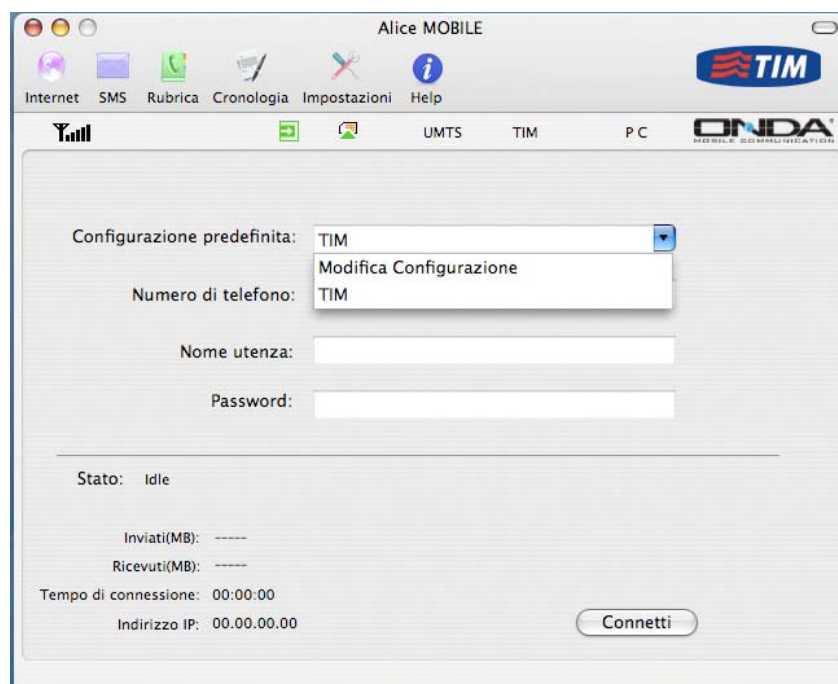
Alice MOBILE

Internet SMS Rubrica Cronologia Impostazioni Help

TIM

UMTS TIM PC

ONDA
MOBILE COMMUNICATION

Configurazione predefinita: TIM

Modifica Configurazione
TIM

Numero di telefono:

Nome utenza:

Password:

Stato: Idle

Inviati(MB): -----

Ricevuti(MB): -----

Tempo di connessione: 00:00:00

Indirizzo IP: 00.00.00.00

Connetti